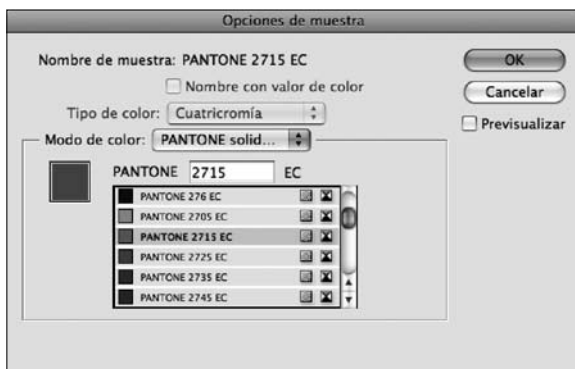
Opciones de muestra

Nombre de muestra: PANTONE 2715 EC

Nombre con valor de color

Tipo de color: Cuatricromía

Modo de color: PANTONE solid...

PANTONE 2715 EC

PANTONE 276 EC
PANTONE 2705 EC
PANTONE 2715 EC
PANTONE 2725 EC
PANTONE 2735 EC
PANTONE 2745 EC

OK
Cancelar
Previsualizar